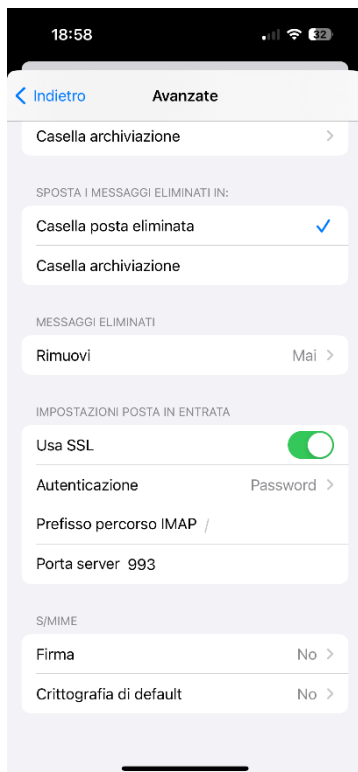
18:58

32

Indietro

Avanzate

Casella archiviazione

SPOSTA I MESSAGGI ELIMINATI IN:

Casella posta eliminata

Casella archiviazione

MESSAGGI ELIMINATI

Rimuovi

Mai

IMPOSTAZIONI POSTA IN ENTRATA

Usa SSL

Autenticazione

Password

Prefisso percorso IMAP /

Porta server 993

S/MIME

Firma

No

Crittografia di default

No